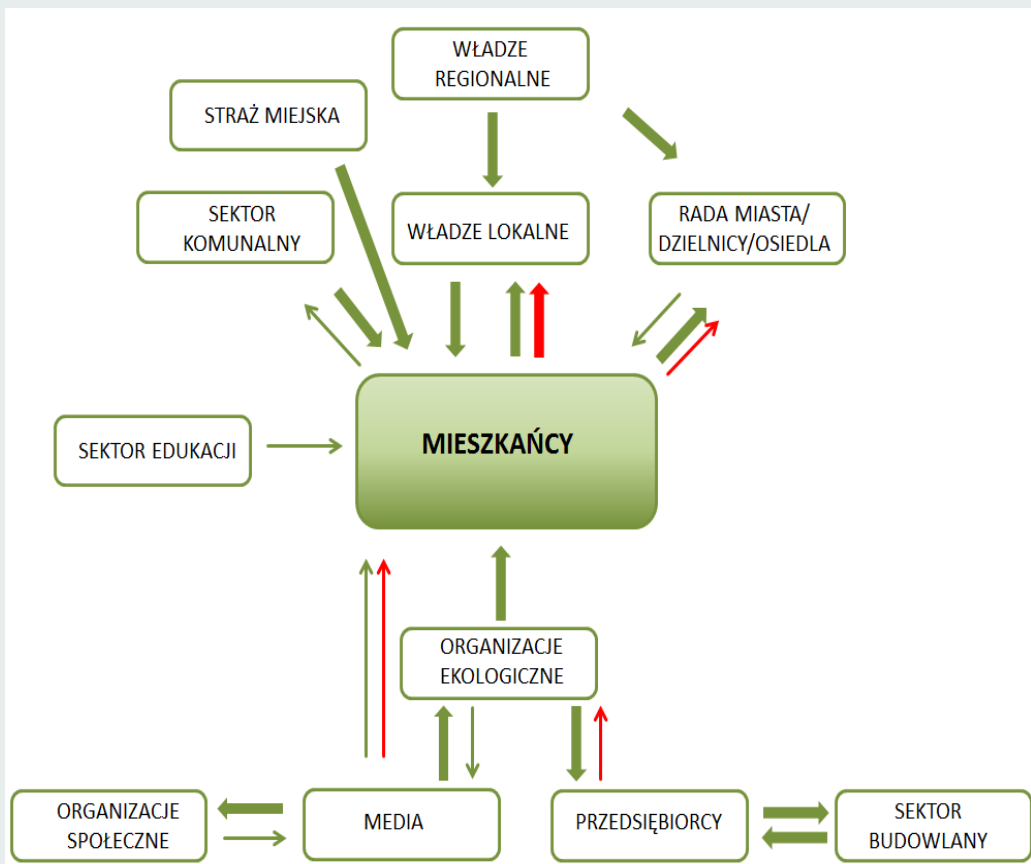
WŁADZE REGIONALNE

STRAŻ MIEJSKA

SEKTOR KOMUNALNY

WŁADZE LOKALNE

RADA MIASTA/ DZIELNICY/OSIEDLA

SEKTOR EDUKACJI

MIESZKAŃCY

ORGANIZACJE EKOLOGICZNE

ORGANIZACJE SPOŁECZNE

MEDIA

PRZEDSIĘBIORCY

SEKTOR BUDOWLANY